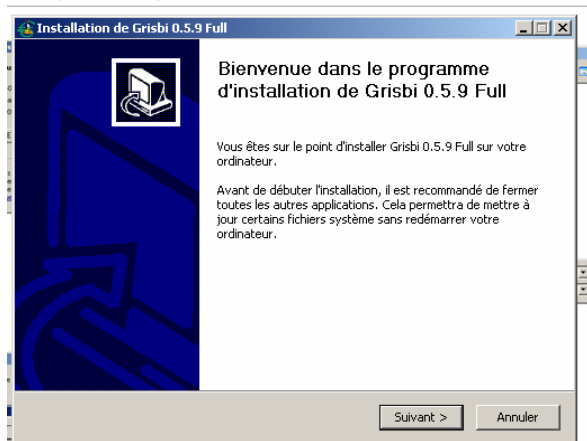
Installation de Grisbi 0.5.9 Full

Bienvenue dans le programme d'installation de Grisbi 0.5.9 Full

Vous êtes sur le point d'installer Grisbi 0.5.9 Full sur votre ordinateur.

Avant de débuter l'installation, il est recommandé de fermer toutes les autres applications. Cela permettra de mettre à jour certains fichiers système sans redémarrer votre ordinateur.

Suivant >
Annuler